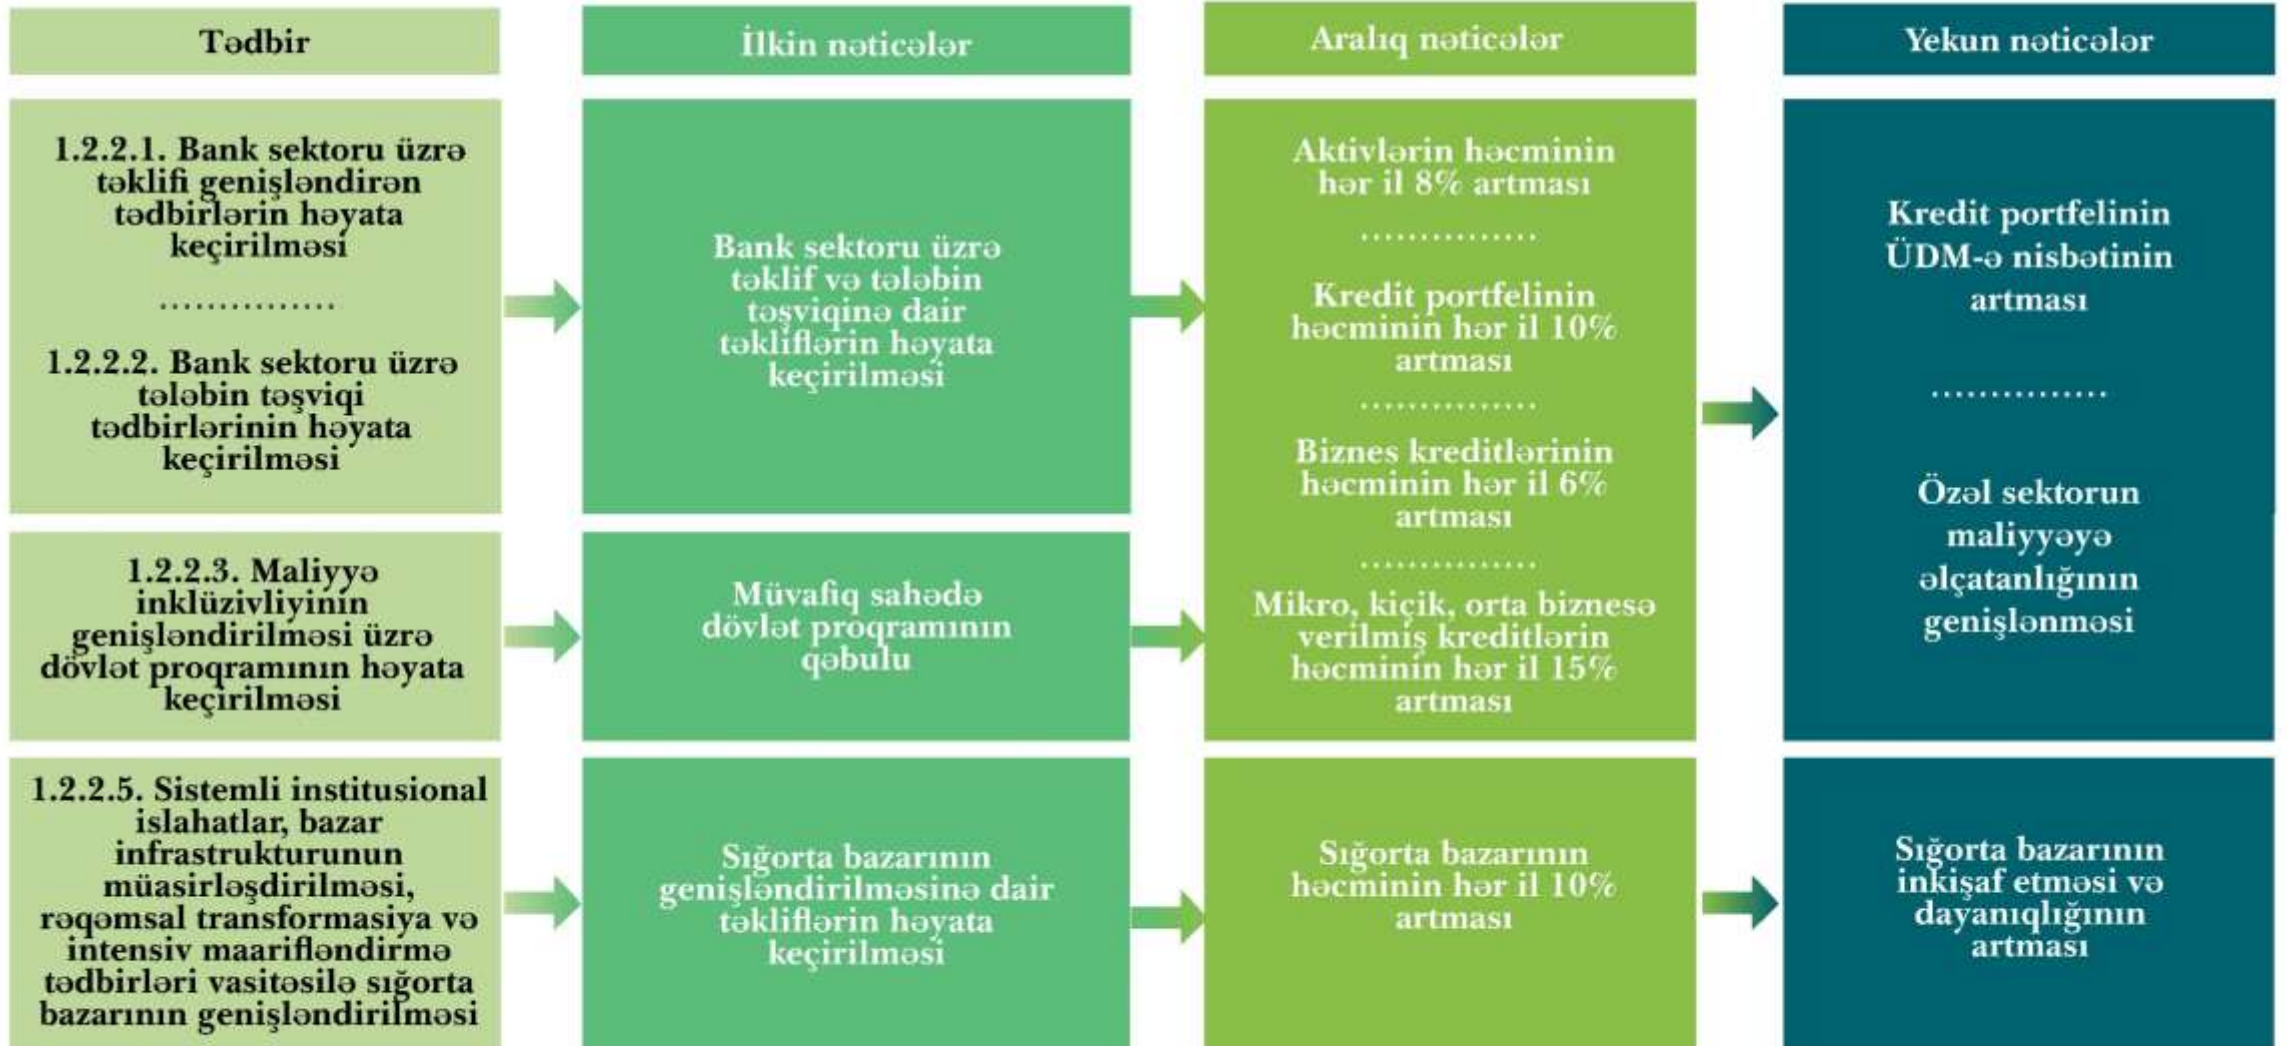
Tədbir

İlkin nəticələr

Aralıq nəticələr

Yekun nəticələr

1.2.2.1. Bank sektoru üzrə təklifi genişləndirən tədbirlərin həyata keçirilməsi

...............

1.2.2.2. Bank sektoru üzrə tələbin təşviqi tədbirlərinin həyata keçirilməsi

Bank sektoru üzrə təklif və tələbin təşviqinə dair təkliflərin həyata keçirilməsi

Aktivlərin həcminin hər il 8% artması

...............

Kredit portfelinin həcminin hər il 10% artması

...............

Biznes kreditlərinin həcminin hər il 6% artması

...............

Mikro, kiçik, orta biznesə verilmiş kreditlərin həcminin hər il 15% artması

Kredit portfelinin ÜDM-ə nisbətinin artması

...............

Özəl sektorun maliyyəyə əlçatanlığının genişlənməsi

1.2.2.3. Maliyyə inklüzivliyinin genişləndirilməsi üzrə dövlət proqramının həyata keçirilməsi

Müvafiq sahədə dövlət proqramının qəbulu

1.2.2.5. Sistemli institusional islahatlar, bazar infrastrukturunun müasirləşdirilməsi, rəqəmsal transformasiya və intensiv maarifləndirmə tədbirləri vasitəsilə sığorta bazarının genişləndirilməsi

Sığorta bazarının genişləndirilməsinə dair təkliflərin həyata keçirilməsi

Sığorta bazarının həcminin hər il 10% artması

Sığorta bazarının inkişaf etməsi və dayanıqlığının artması